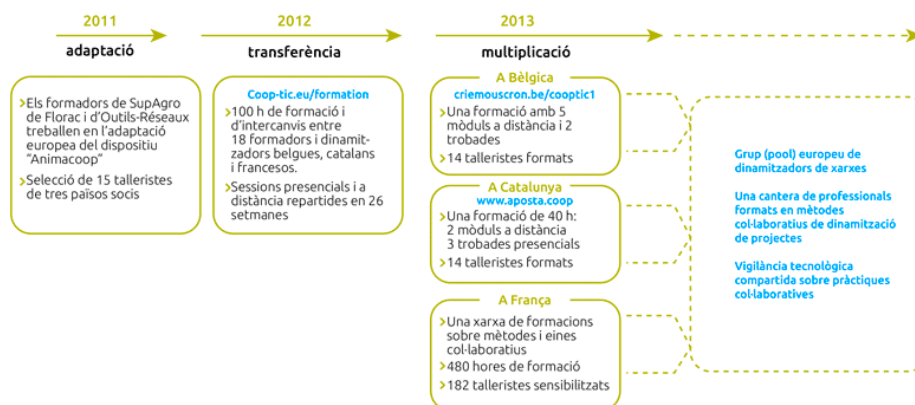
2011

adaptació

2012

transferència

2013

multiplicació

›Els formadors de SupAgro de Florac i d'Outils-Réseaux treballen en l'adaptació europea del dispositiu "Animacoop"

›Selecció de 15 talleristes de tres països socis

Coop-tic.eu/formation

›100 h de formació i d'intercanvis entre 18 formadors i dinamitzadors belgues, catalans i francesos.

›Sessions presencials i a distància repartides en 26 setmanes

A Bèlgica

criemouscron.be/cooptic1

›Una formació amb 5 mòduls a distància i 2 trobades

›14 talleristes formats

A Catalunya

www.aposta.coop

›Una formació de 40 h: 2 mòduls a distància 3 trobades presencials

›14 talleristes formats

A França

›Una xarxa de formacions sobre mètodes i eines col·laboratius

›480 hores de formació

›182 talleristes sensibilitzats

Grup (pool) europeu de dinamitzadors de xarxes

Una cantera de professionals formats en mètodes col·laboratius de dinamització de projectes

Vigilància tecnològica compartida sobre pràctiques col·laboratives